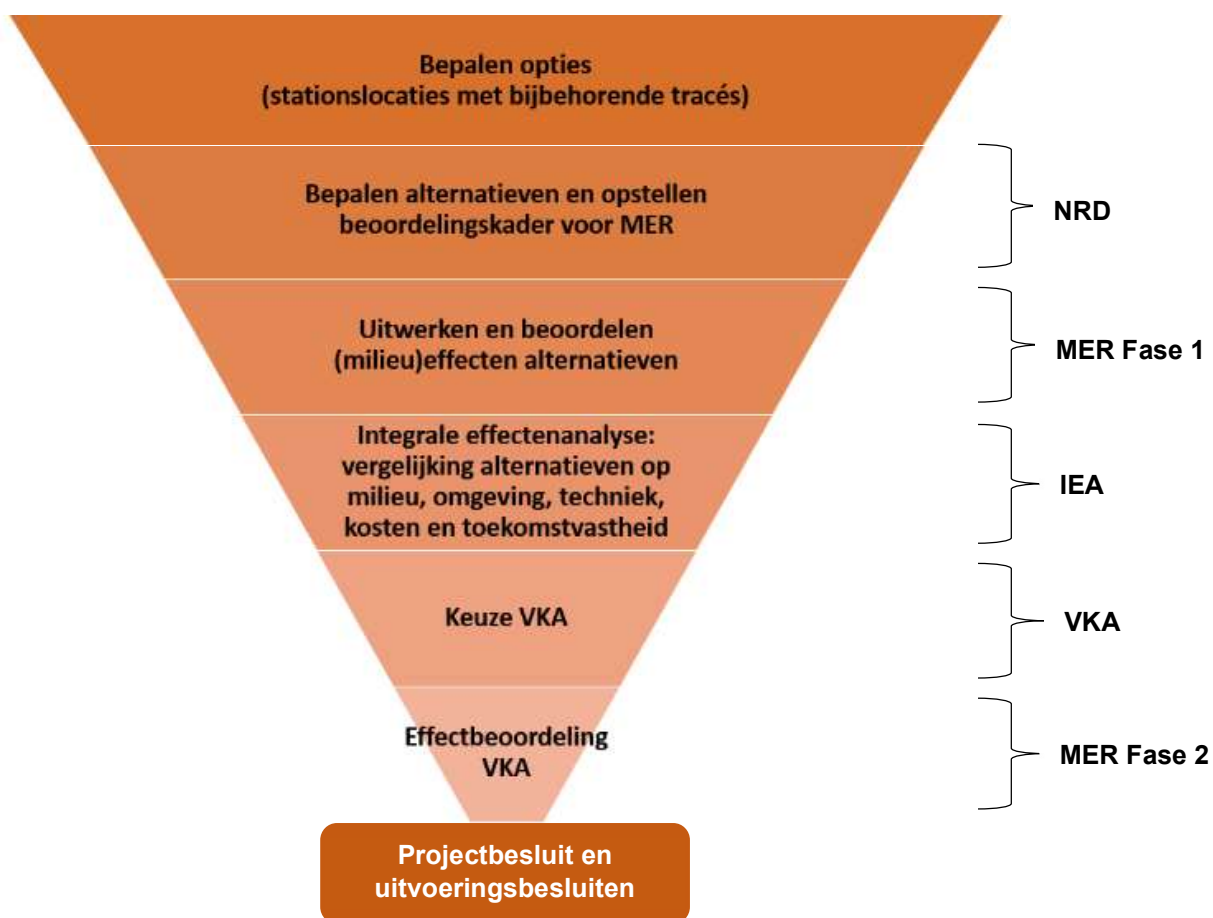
Bepalen opties
(stationslocaties met bijbehorende tracés)

Bepalen alternatieven en opstellen beoordelingskader voor MER

NRD

Uitwerken en beoordelen (milieu)effecten alternatieven

MER Fase 1

Integrale effectenanalyse: vergelijking alternatieven op milieu, omgeving, techniek, kosten en toekomstvastheid

IEA

Keuze VKA

VKA

Effectbeoordeling VKA

MER Fase 2

Projectbesluit en uitvoeringsbesluiten